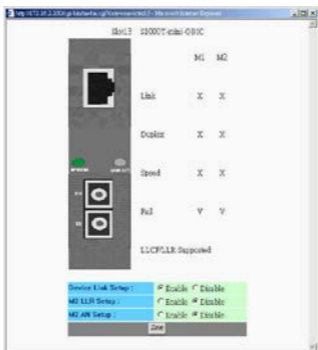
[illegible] - Microsoft Internet Explorer

Slot3 1000T-mini-0SSC

| | M1 | M2 |
|---|---|---|
| Link | X | X |
| Duplex | X | X |
| Speed | X | X |
| Fxl | V | V |

LLCF/LLR Supported

| Device Link Setup : | Enable Disable |
|---|---|
| M2 LLR Setup : | Enable Disable |
| M2 AN Setup : | Enable Disable |

Save